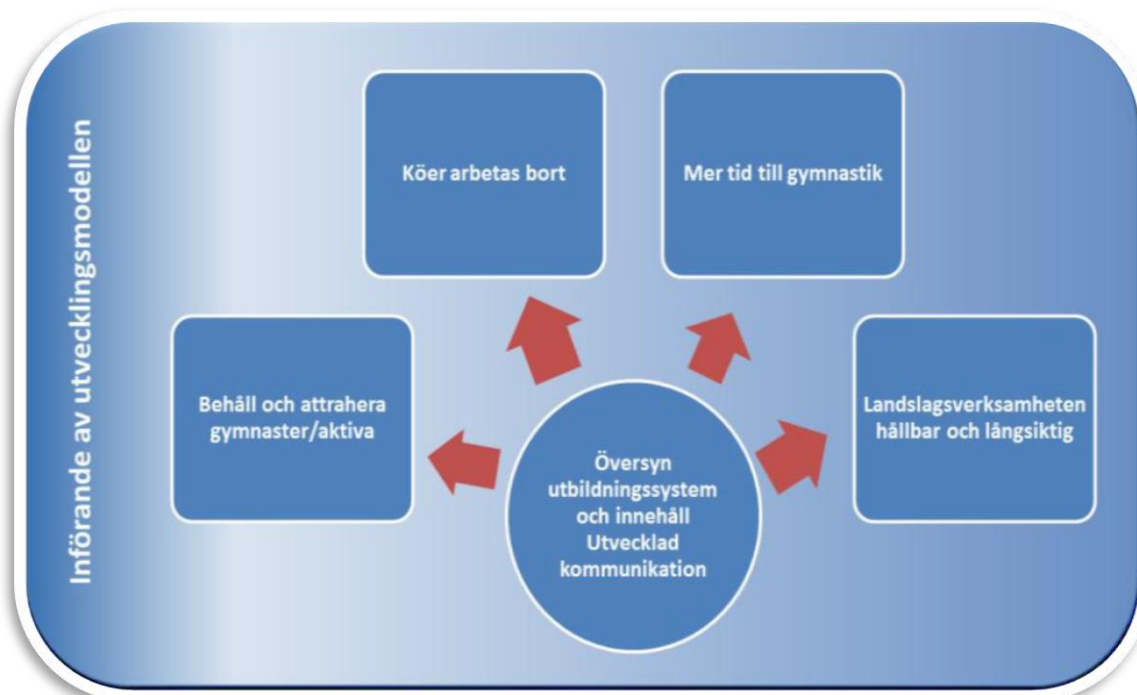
Införande av utvecklingsmodellen

Köer arbetas bort

Mer tid till gymnastik

Behåll och attrahera gymnaster/aktiva

Översyn utbildningssystem och innehåll Utvecklad kommunikation

Landslagsverksamheten hållbar och långsiktig